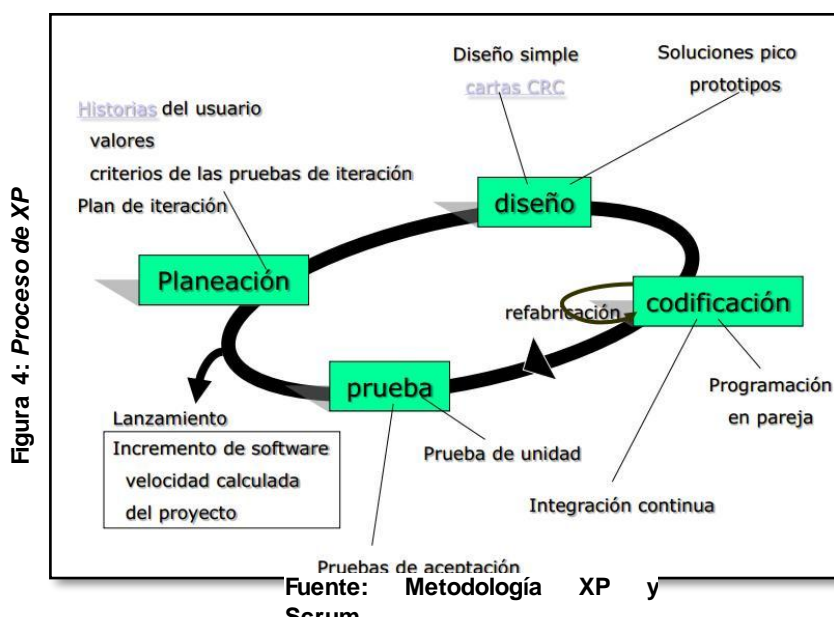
Figura 4: Proceso de XP

Diseño simple
cartas CRC

Soluciones pico
prototipos

Historias del usuario
valores
criterios de las pruebas de iteración
Plan de iteración

diseño

Planeación

refabricación

codificación

prueba

Programación en pareja

Lanzamiento
Incremento de software
velocidad calculada
del proyecto

Prueba de unidad

Integración continua

Pruebas de aceptación

Fuente: Metodología XP y Scrum